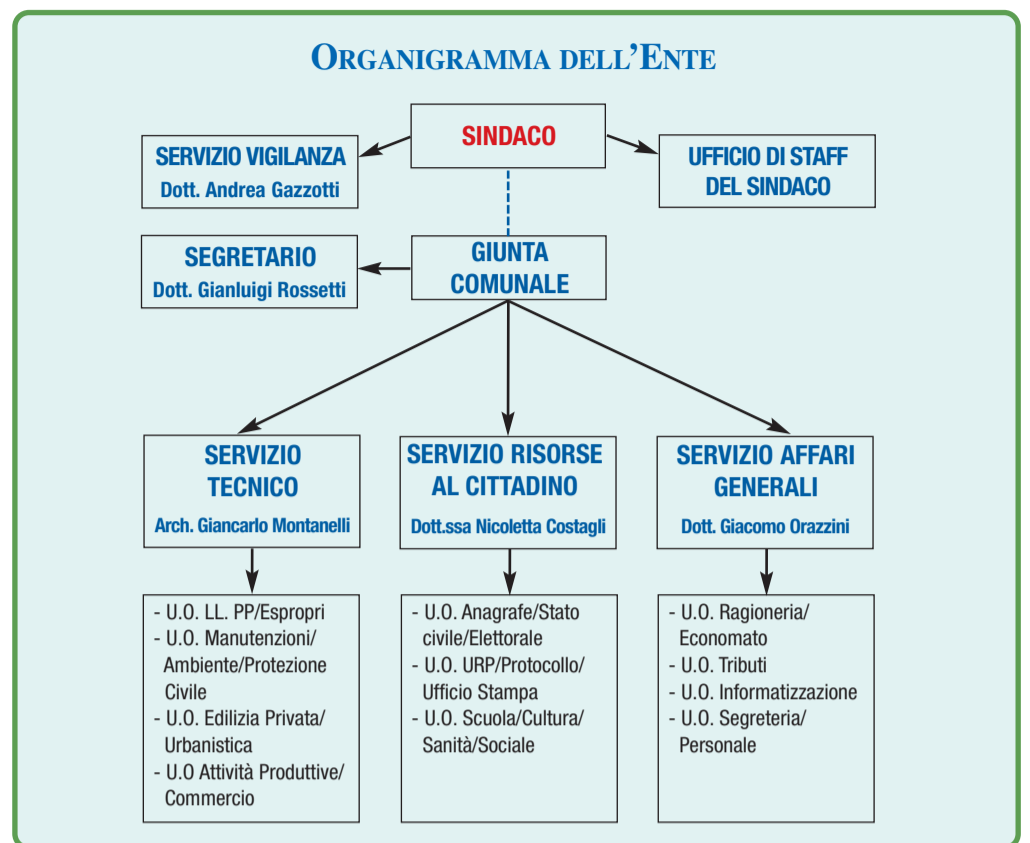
ORGANIGRAMMA DELL'ENTE

SINDACO

SERVIZIO VIGILANZA
Dott. Andrea Gazzotti

UFFICIO DI STAFF DEL SINDACO

SEGRETARIO
Dott. Gianluigi Rossetti

GIUNTA COMUNALE

SERVIZIO TECNICO
Arch. Giancarlo Montanelli

- U.O. LL. PP/Espropri
- U.O. Manutenzioni/Ambiente/Protezione Civile
- U.O. Edilizia Privata/Urbanistica
- U.O Attività Produttive/Commercio

SERVIZIO RISORSE AL CITTADINO
Dott.ssa Nicoletta Costagli

- U.O. Anagrafe/Stato civile/Elettorale
- U.O. URP/Protocollo/Ufficio Stampa
- U.O. Scuola/Cultura/Sanità/Sociale

SERVIZIO AFFARI GENERALI
Dott. Giacomo Orazzini

- U.O. Ragioneria/Economato
- U.O. Tributi
- U.O. Informatizzazione
- U.O. Segreteria/Personale